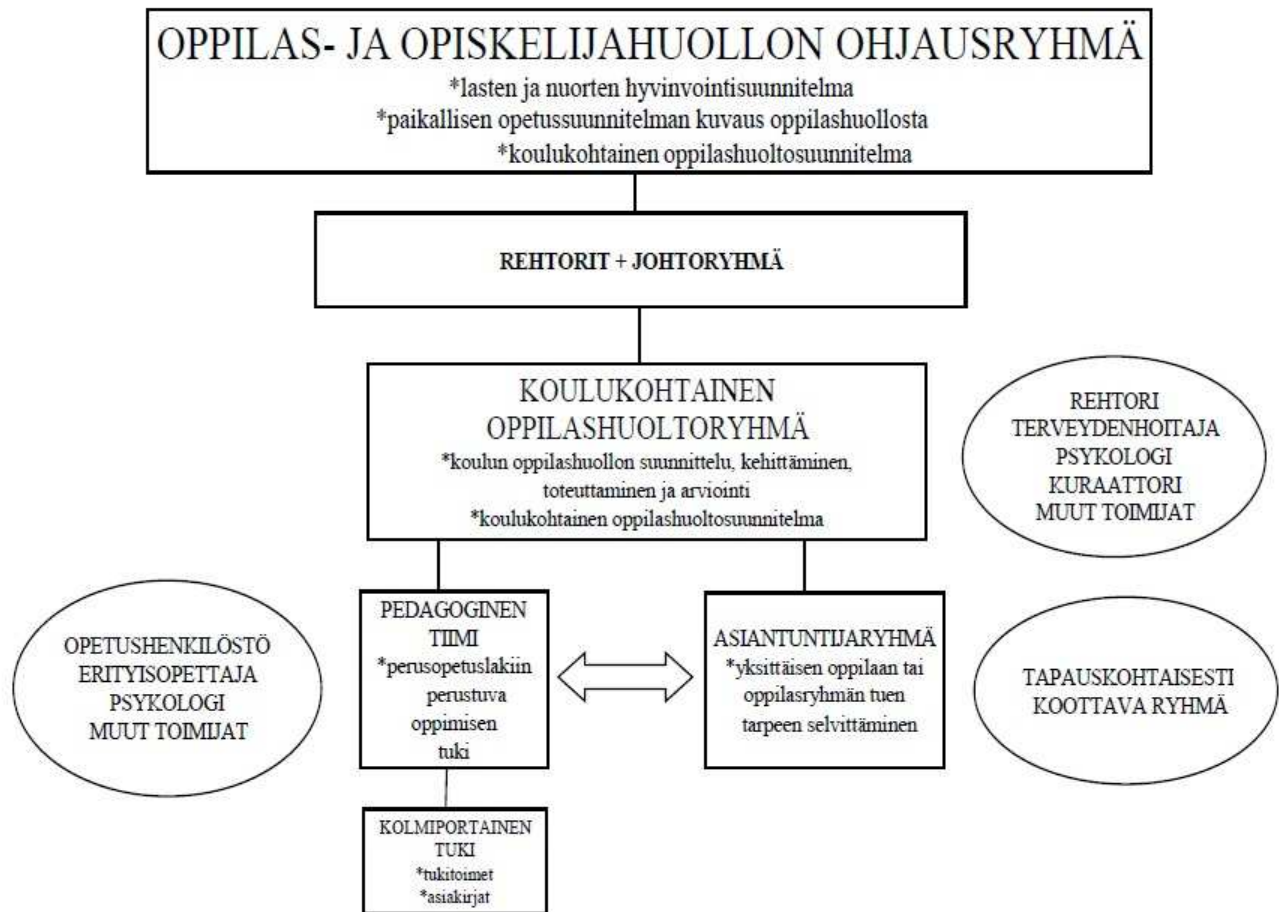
OPPILAS- JA OPISKELIJAHUOLLON OHJAUSRYHMÄ
*lasten ja nuorten hyvinvointisuunnitelma
*paikallisen opetussuunnitelman kuvaus oppilashuollosta
*koulukohtainen oppilashuoltosuunnitelma

REHTORIT + JOHTORYHMÄ

KOULUKOHTAINEN OPPILASHUOLTORYHMÄ
*koulun oppilashuollon suunnittelu, kehittäminen, toteuttaminen ja arviointi
*koulukohtainen oppilashuoltosuunnitelma

REHTORI
TERVEYDENHOITAJA
PSYKOLOGI
KURAATTORI
MUUT TOIMIJAT

OPETUSHENKILÖSTÖ
ERITYISOPETTAJA
PSYKOLOGI
MUUT TOIMIJAT

PEDAGOGINEN TIIMI
*perusopetuslakiin perustuva oppimisen tuki

ASIANTUNTIJARYHMÄ
*yksittäisen oppilaan tai oppilasryhmän tuen tarpeen selvittäminen

TAPAUSKOHTAISESTI KOOTTAVA RYHMÄ

KOLMIPORTAINEN TUKI
*tukitoimet
*asiakirjat